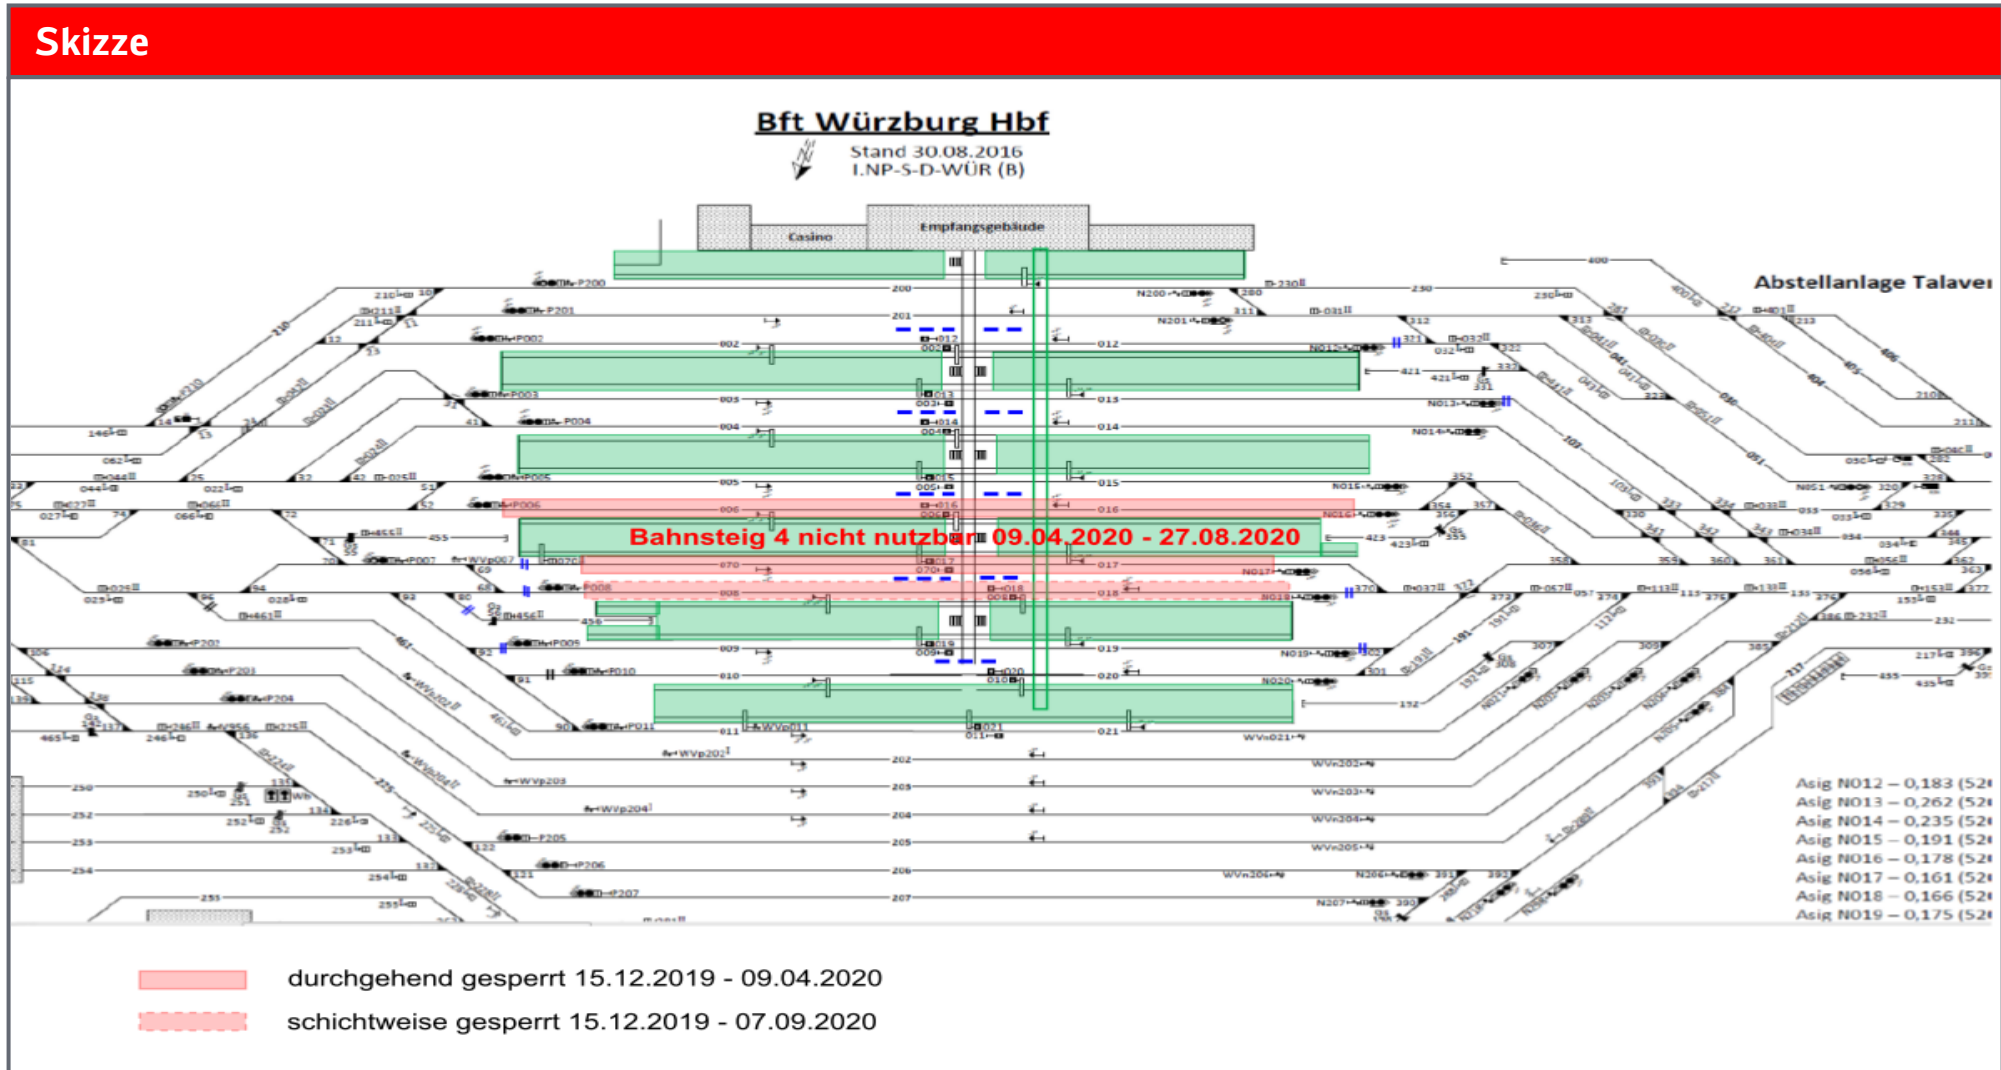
Skizze

Bft Würzburg Hbf

Stand 30.08.2016
I.NP-S-D-WÜR (B)

Casino

Empfangsgebäude

Abstellanlage Talaver

Bahnsteig 4 nicht nutzbar 09.04.2020 - 27.08.2020

Asig N012 – 0,183 (52
Asig N013 – 0,262 (52
Asig N014 – 0,235 (52
Asig N015 – 0,191 (52
Asig N016 – 0,178 (52
Asig N017 – 0,161 (52
Asig N018 – 0,166 (52
Asig N019 – 0,175 (52

durchgehend gesperrt 15.12.2019 - 09.04.2020

schichtweise gesperrt 15.12.2019 - 07.09.2020